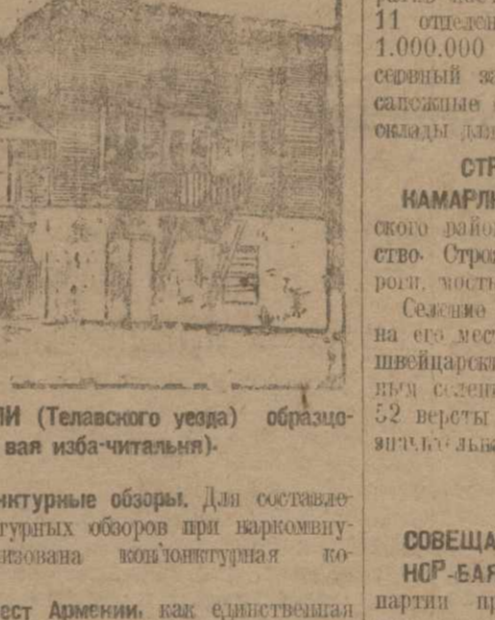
ИИ (Телавского уезда) образцовая изба-читальня).

нктурные обзоры. Для составлетурных обзоров при наркомвнуизована конъюнктурная ко-

ест Армении, как единственная

11 отделен
1.000.000
серный за
сапожные
склады дл

СТР
КАМАРЛ
ского райо
ство. Стро
роги, мости

Селение
на его мест
швейцарск
ным селен
52 версты
значительна

СОВЕЩА
НОР-БАЯ
партии пр